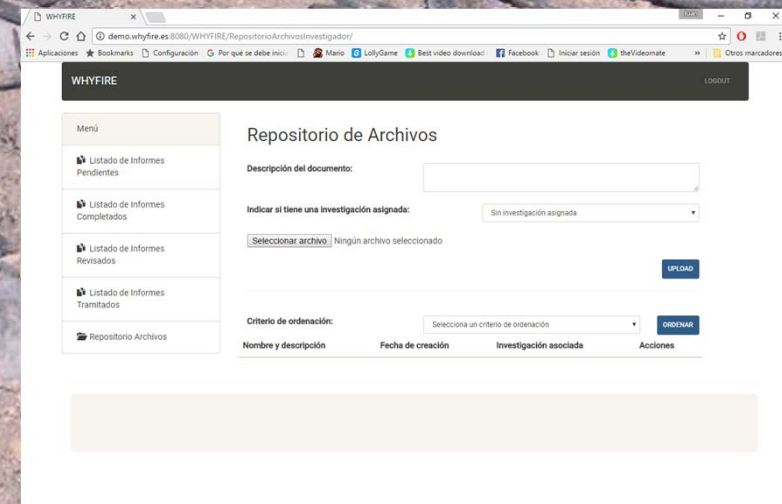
WHYFIRE ×

demo.whyfire.es:8080/WHYFIRE/RepositorioArchivosInvestigador/

Aplicaciones Bookmarks Configuración Por qué se debe inicia Mario LollyGame Best video download Facebook Iniciar sesión theVideomate » Otros marcadores

WHYFIRE

LOGOUT

Menú

Listado de Informes Pendientes

Listado de Informes Completados

Listado de Informes Revisados

Listado de Informes Tramitados

Repositorio Archivos

Repositorio de Archivos

Descripción del documento:

Indicar si tiene una investigación asignada:

Sin investigación asignada

Seleccionar archivo Ningún archivo seleccionado

UPLOAD

Criterio de ordenación:

Selecciona un criterio de ordenación

ORDENAR

| Nombre y descripción | Fecha de creación | Investigación asociada | Acciones |
|---|---|---|---|